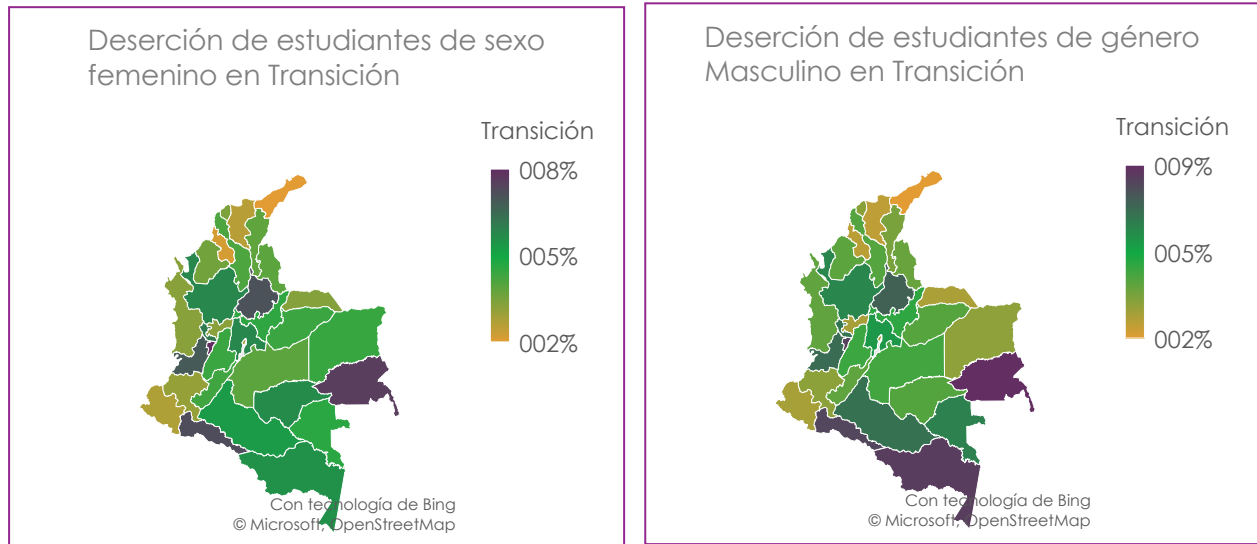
Deserción de estudiantes de sexo femenino en Transición

Transición

008%

005%

002%

Con tecnología de Bing
© Microsoft, OpenStreetMap

Deserción de estudiantes de género Masculino en Transición

Transición

009%

005%

002%

Con tecnología de Bing
© Microsoft, OpenStreetMap